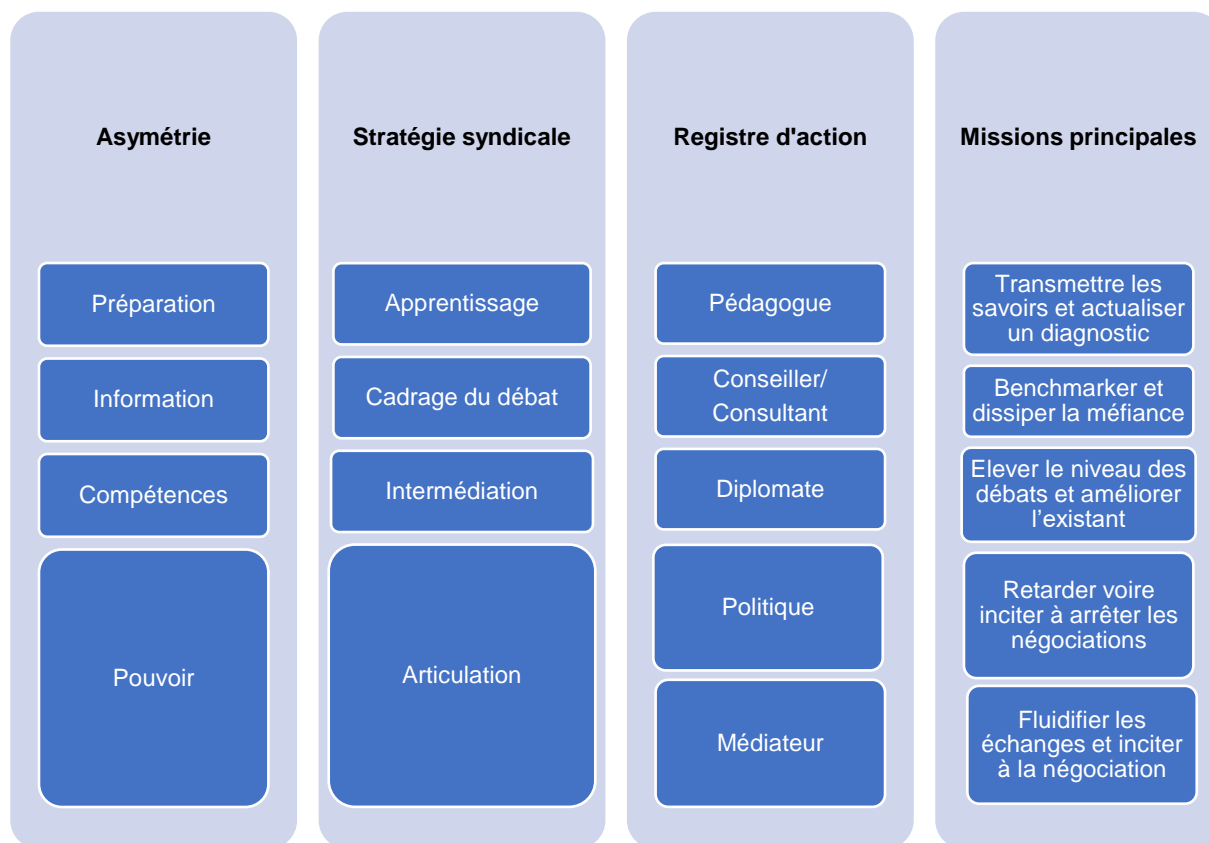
**Asymétrie**

Préparation

Information

Compétences

Pouvoir

**Stratégie syndicale**

Apprentissage

Cadrage du débat

Intermédiation

Articulation

**Registre d'action**

Pédagogue

Conseiller/ Consultant

Diplomate

Politique

Médiateur

**Missions principales**

Transmettre les savoirs et actualiser un diagnostic

Benchmarker et dissiper la méfiance

Elever le niveau des débats et améliorer l'existant

Retarder voire inciter à arrêter les négociations

Fluidifier les échanges et inciter à la négociation